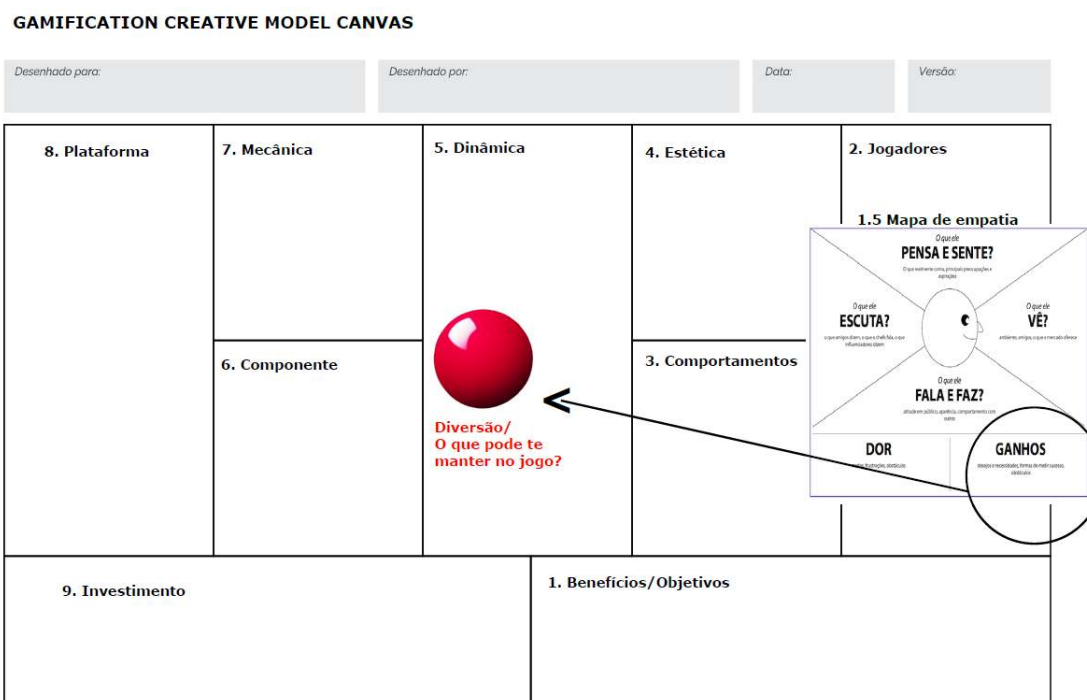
GAMIFICATION CREATIVE MODEL CANVAS

Desenhado para:

Desenhado por:

Data:

Versão:

8. Plataforma

7. Mecânica

5. Dinâmica

4. Estética

2. Jogadores

1.5 Mapa de empatia

O que ele
PENSA E SENTE?
O que realmente conta, principais preocupações e aspirações

O que ele
ESCUTA?
o que amigos dizem, o que o chefe fala, o que influenciadores dizem

O que ele
VÊ?
ambiente, amigos, o que o mercado oferece

O que ele
FALA E FAZ?
atitude em público, aparência, comportamento com outros

DOR
medos, frustrações, obstáculos

GANHOS
desejos e necessidades, formas de medir sucesso, obstáculos

6. Componente

Diversão/
O que pode te manter no jogo?

3. Comportamentos

9. Investimento

1. Benefícios/Objetivos